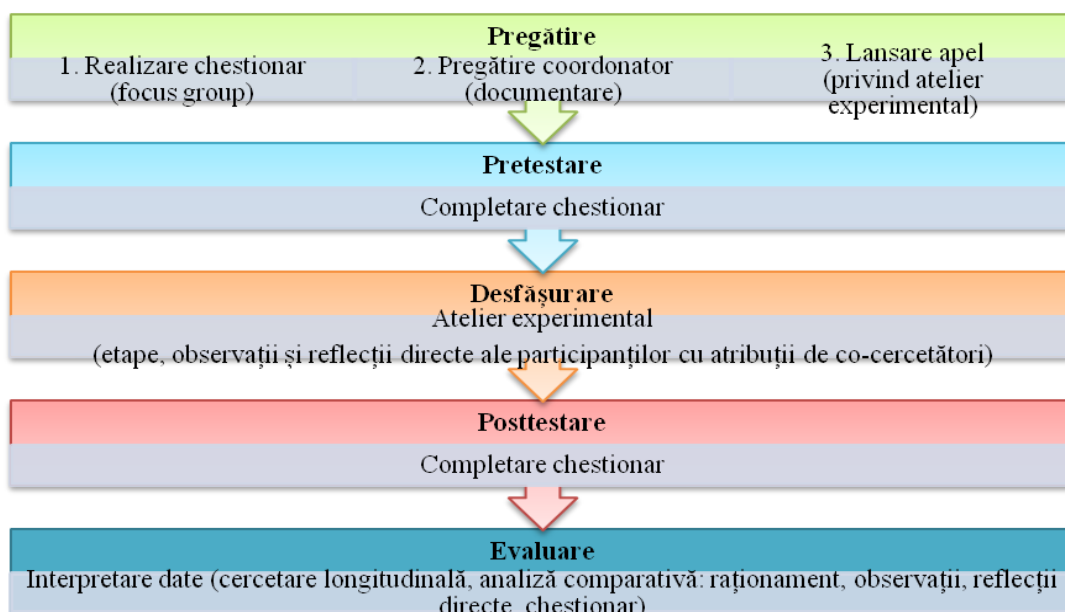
Pregătire

1. Realizare chestionar (focus group)

2. Pregătire coordonator (documentare)

3. Lansare apel (privind atelier experimental)

Pretestare

Completare chestionar

Desfășurare

Atelier experimental

(etape, observații și reflecții directe ale participanților cu atribuții de co-cercetători)

Posttestare

Completare chestionar

Evaluare

Interpretare date (cercetare longitudinală, analiză comparativă: raționament, observații, reflecții directe, chestionar)